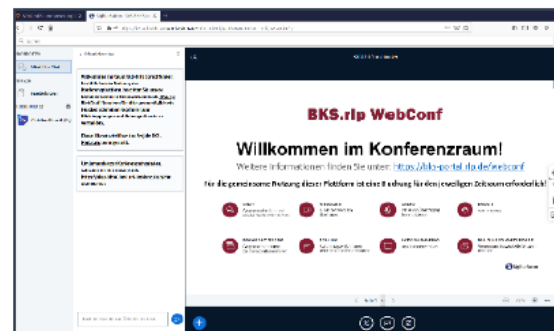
BKS.rlp WebConf

Willkommen im Konferenzraum!

Weitere Informationen finden Sie unter: https://bks-portal.rlp.de/webconf

Für die gemeinsame Nutzung dieser Plattform ist eine Erlaubnis für den jeweiligen Zeitraum erforderlich!

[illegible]